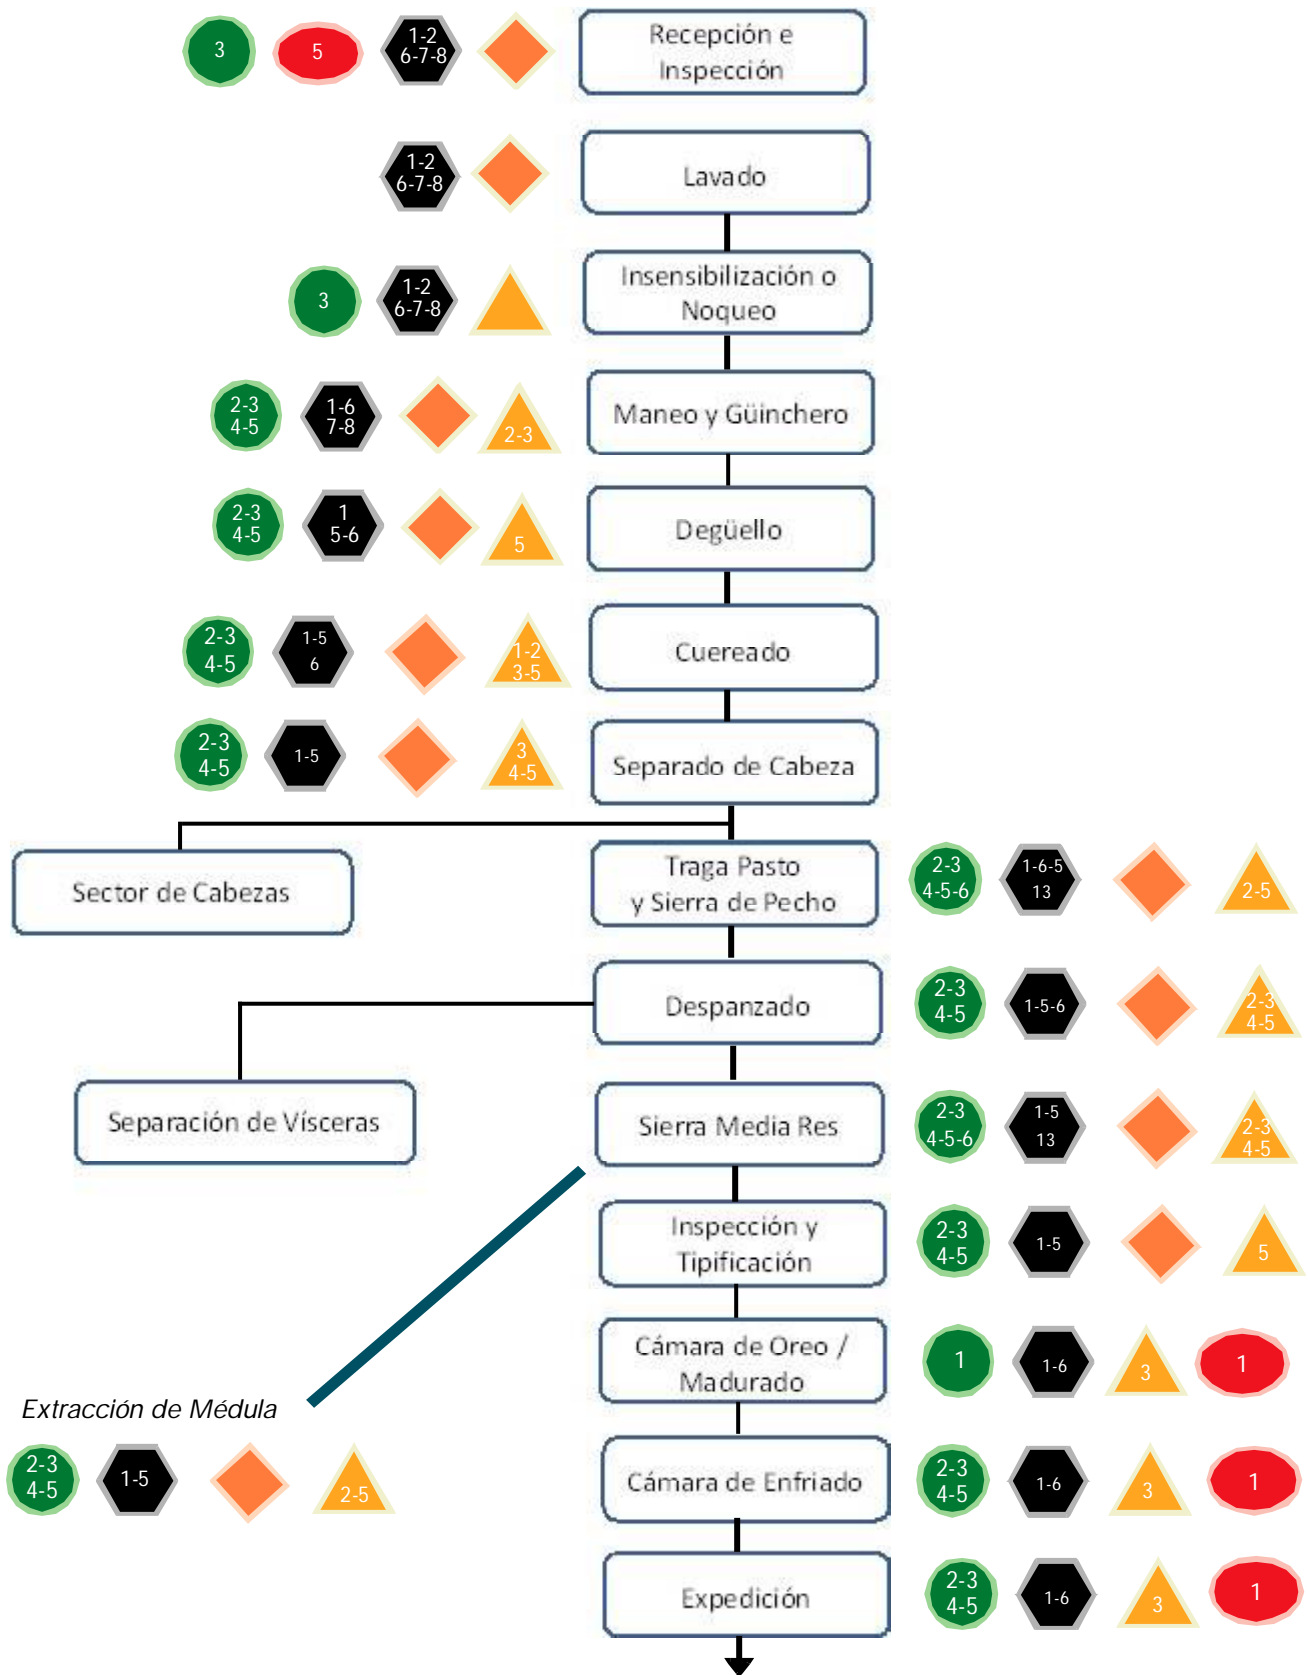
3 5 1-2 6-7-8 Recepción e Inspección

1-2 6-7-8 Lavado

3 1-2 6-7-8 Insensibilización o Noqueo

2-3 4-5 1-6 7-8 2-3 Maneo y Güinchero

2-3 4-5 1 5-6 5 Degüello

2-3 4-5 1-5 6 1-2 3-5 Cuereado

2-3 4-5 1-5 3 4-5 Separado de Cabeza

Sector de Cabezas

Traga Pasto y Sierra de Pecho 2-3 4-5-6 1-6-5 13 2-5

Despanzado 2-3 4-5 1-5-6 2-3 4-5

Separación de Vísceras

Sierra Media Res 2-3 4-5-6 1-5 13 2-3 4-5

Inspección y Tipificación 2-3 4-5 1-5 5

Cámara de Oreo / Madurado 1 1-6 3 1

Extracción de Médula

2-3 4-5 1-5 2-5

Cámara de Enfriado 2-3 4-5 1-6 3 1

Expedición 2-3 4-5 1-6 3 1